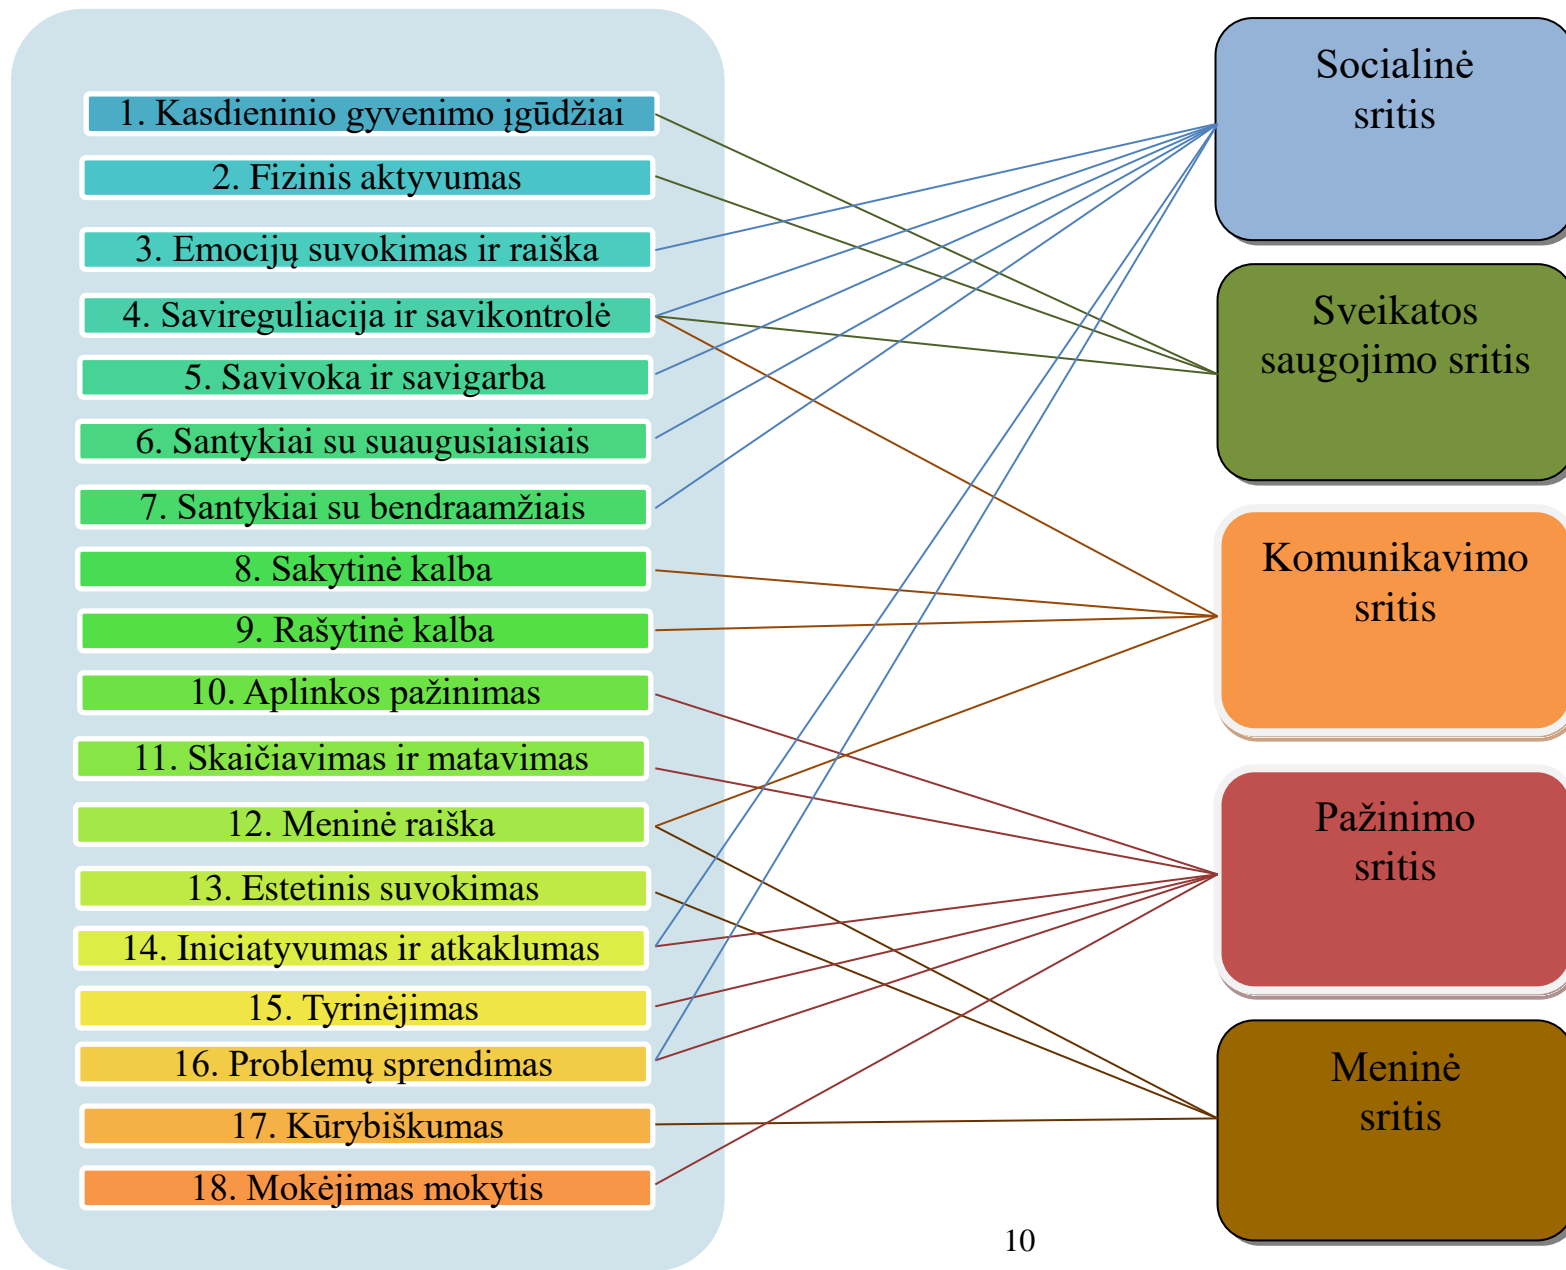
1. Kasdieninio gyvenimo įgūdžiai
2. Fizinis aktyvumas
3. Emocijų suvokimas ir raiška
4. Savireguliacija ir savikontrolė
5. Savivoka ir savigarba
6. Santykiai su suaugusiaisiais
7. Santykiai su bendraamžiais
8. Sakytinė kalba
9. Rašytinė kalba
10. Aplinkos pažinimas
11. Skaičiavimas ir matavimas
12. Meninė raiška
13. Estetinis suvokimas
14. Iniciatyvumas ir atkaklumas
15. Tyrinėjimas
16. Problemų sprendimas
17. Kūrybiškumas
18. Mokėjimas mokytis

Socialinė sritis

Sveikatos saugojimo sritis

Komunikavimo sritis

Pažinimo sritis

Meninė sritis

10